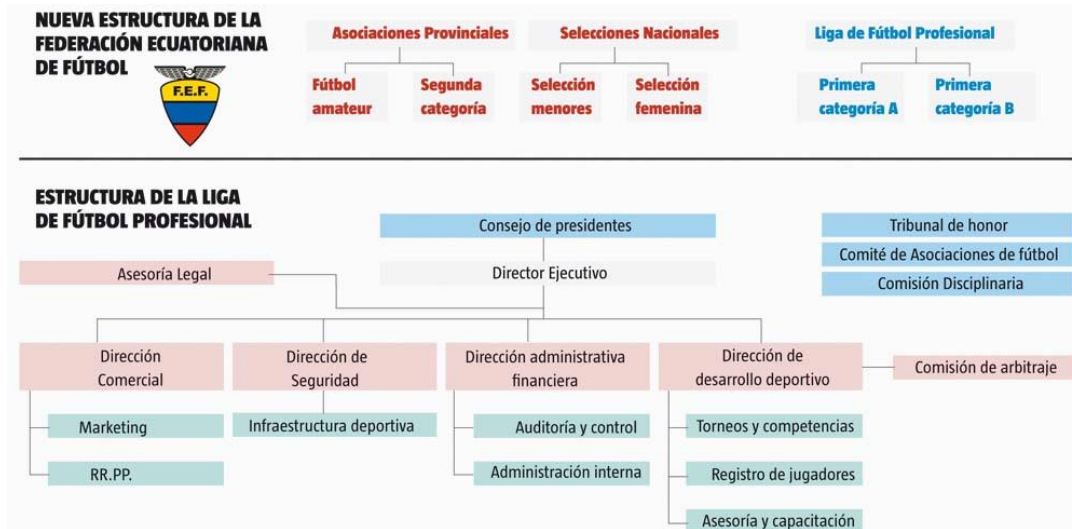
NUEVA ESTRUCTURA DE LA FEDERACIÓN ECUATORIANA DE FÚTBOL

F.E.F.

Asociaciones Provinciales

Fútbol amateur

Segunda categoría

Selecciones Nacionales

Selección menores

Selección femenina

Liga de Fútbol Profesional

Primera categoría A

Primera categoría B

ESTRUCTURA DE LA LIGA DE FÚTBOL PROFESIONAL

Consejo de presidentes

Tribunal de honor

Comité de Asociaciones de fútbol

Comisión Disciplinaria

Asesoría Legal

Director Ejecutivo

Dirección Comercial

Marketing

RR.PP.

Dirección de Seguridad

Infraestructura deportiva

Dirección administrativa financiera

Auditoría y control

Administración interna

Dirección de desarrollo deportivo

Comisión de arbitraje

Torneos y competencias

Registro de jugadores

Asesoría y capacitación